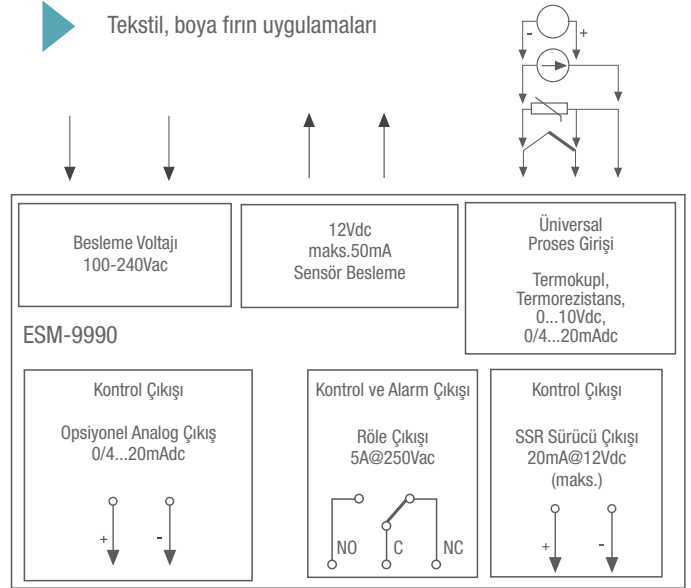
Tekstil, boya fırın uygulamaları

- +

Besleme Voltajı
100-240Vac

12Vdc
maks.50mA
Sensör Besleme

Üniversal
Proses Girişi

Termokupl,
Termorezistans,
0...10Vdc,
0/4...20mAdc

ESM-9990

Kontrol Çıkışı

Opsiyonel Analog Çıkış
0/4...20mAdc

+ -

Kontrol ve Alarm Çıkışı

Röle Çıkışı
5A@250Vac

NO C NC

Kontrol Çıkışı

SSR Sürücü Çıkışı
20mA@12Vdc
(maks.)

+ -